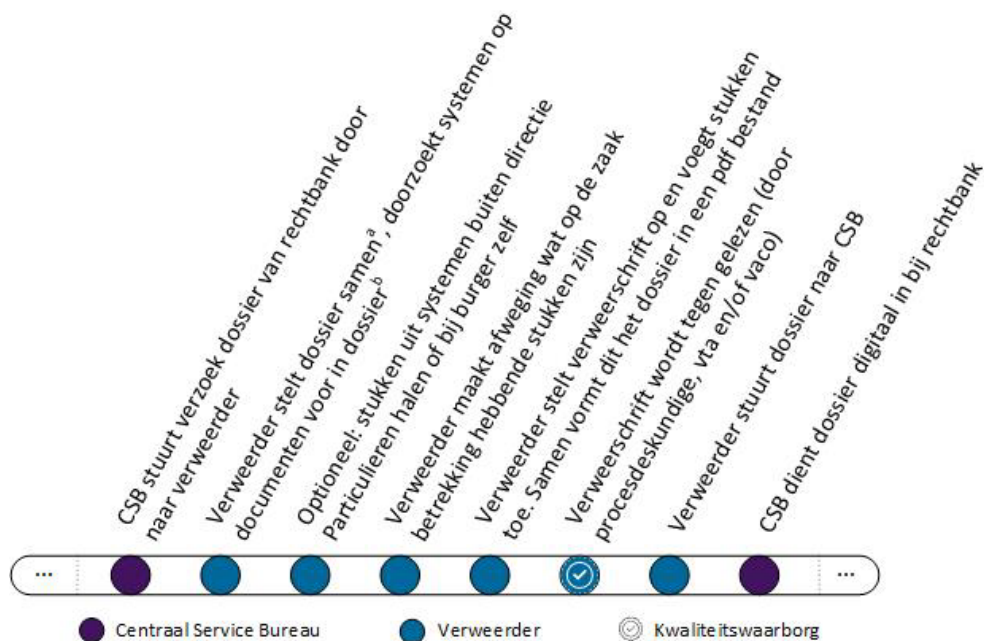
CSB stuurt verzoek dossier van rechtbank door naar verweerder

Verweerder stelt dossier samen$^{a}$, doorzoekt systemen op documenten voor in dossier$^{b}$

Optioneel: stukken uit systemen buiten directie Particulieren halen of bij burger zelf

Verweerder maakt afweging wat op de zaak betrekking hebbende stukken zijn

Verweerder stelt verweerschrift op en voegt stukken toe. Samen vormt dit het dossier in een pdf bestand

Verweerschrift wordt tegen gelezen (door procesdeskundige, vta en/of vaco)

Verweerder stuurt dossier naar CSB

CSB dient dossier digitaal in bij rechtbank

...

...

Centraal Service Bureau
Verweerder
Kwaliteitswaarborg